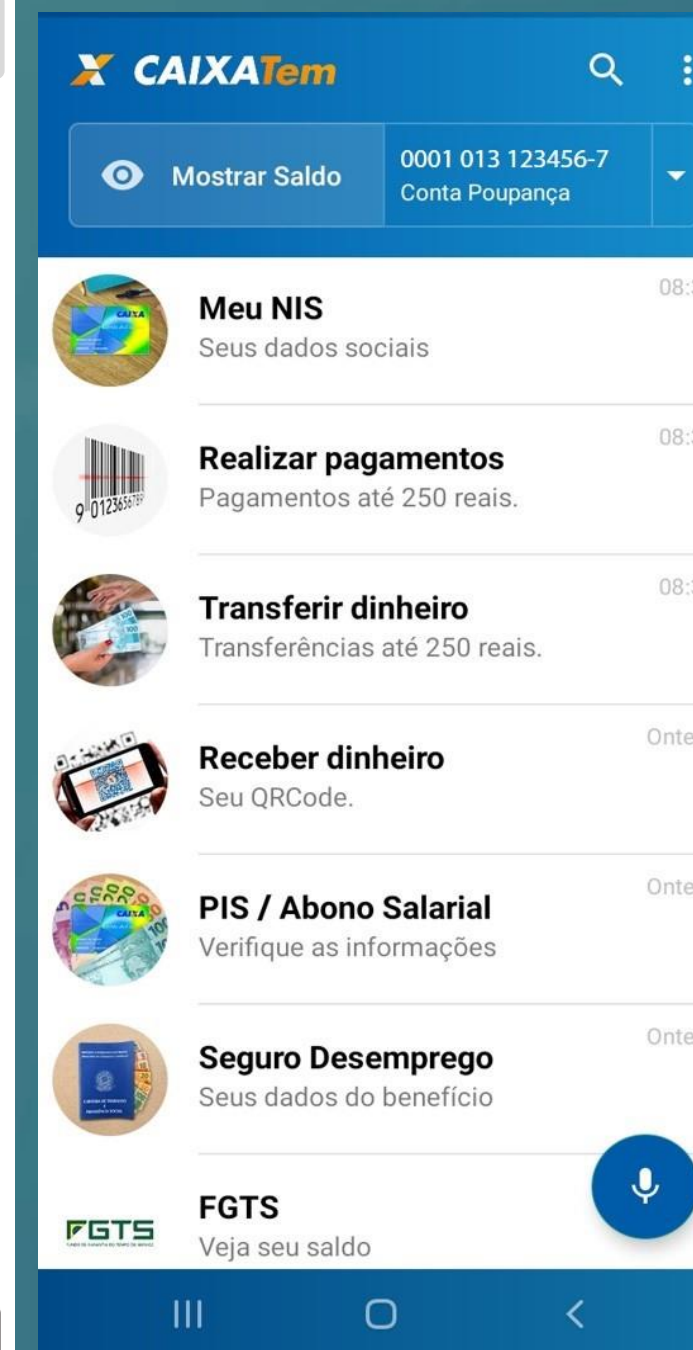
CAIXATem

Mostrar Saldo

0001 013 123456-7
Conta Poupança

CAIXA

Meu NIS
Seus dados sociais

08:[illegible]

9 0123656789

Realizar pagamentos
Pagamentos até 250 reais.

08:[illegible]

Transferir dinheiro
Transferências até 250 reais.

08:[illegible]

Receber dinheiro
Seu QRCode.

Onte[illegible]

CAIXA

PIS / Abono Salarial
Verifique as informações

Onte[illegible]

Seguro Desemprego
Seus dados do benefício

Onte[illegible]

FGTS

FGTS
Veja seu saldo